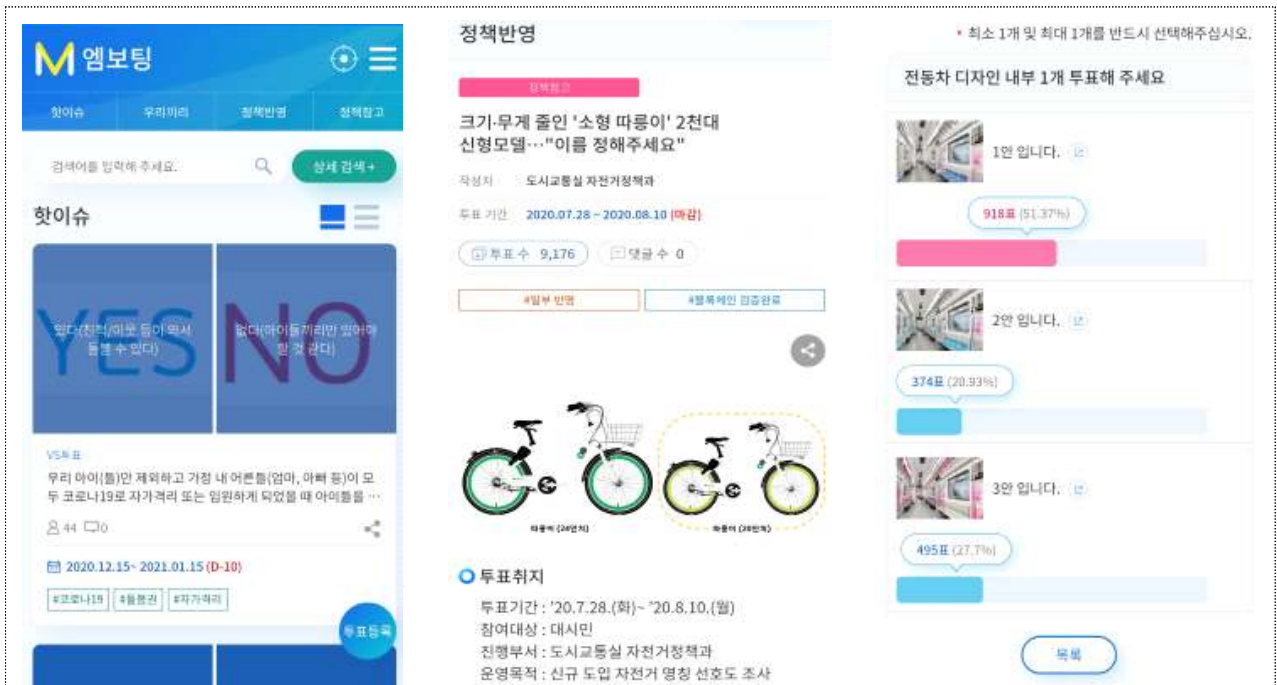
M 엠보팅

핫이슈 | 우리끼리 | 정책반영 | 정책참고

검색어를 입력해 주세요.

상세 검색 +

핫이슈

YES
있다(친척/이웃 등이 맡아서 돌볼 수 있다)

NO
없다(아이들끼리만 있어야 할 것 같다)

VS투표
우리 아이(들)만 제외하고 가정 내 어른들(엄마, 아빠 등)이 모두 코로나19로 자가격리 또는 입원하게 되었을 때 아이들을 …

44 0

2020.12.15~ 2021.01.15 (D-10)

#코로나19 #돌봄권 #자가격리

투표등록

정책반영

정책참고

크기·무게 줄인 '소형 따릉이' 2천대 신형모델…"이름 정해주세요"

작성자 도시교통실 자전거정책과

투표 기간 2020.07.28 ~ 2020.08.10 (마감)

투표 수 9,176 댓글 수 0

#일부 반영 #블록체인 검증완료

따릉이 (24인치) 따릉이 (20인치)

투표취지

투표기간 : '20.7.28.(화)~ '20.8.10.(월)
참여대상 : 대시민
진행부서 : 도시교통실 자전거정책과
운영목적 : 신규 도입 자전거 명칭 선호도 조사

* 최소 1개 및 최대 1개를 반드시 선택해주십시오.

전동차 디자인 내부 1개 투표해 주세요

1안 입니다.
918표 (51.37%)

2안 입니다.
374표 (20.93%)

3안 입니다.
495표 (27.7%)

목록